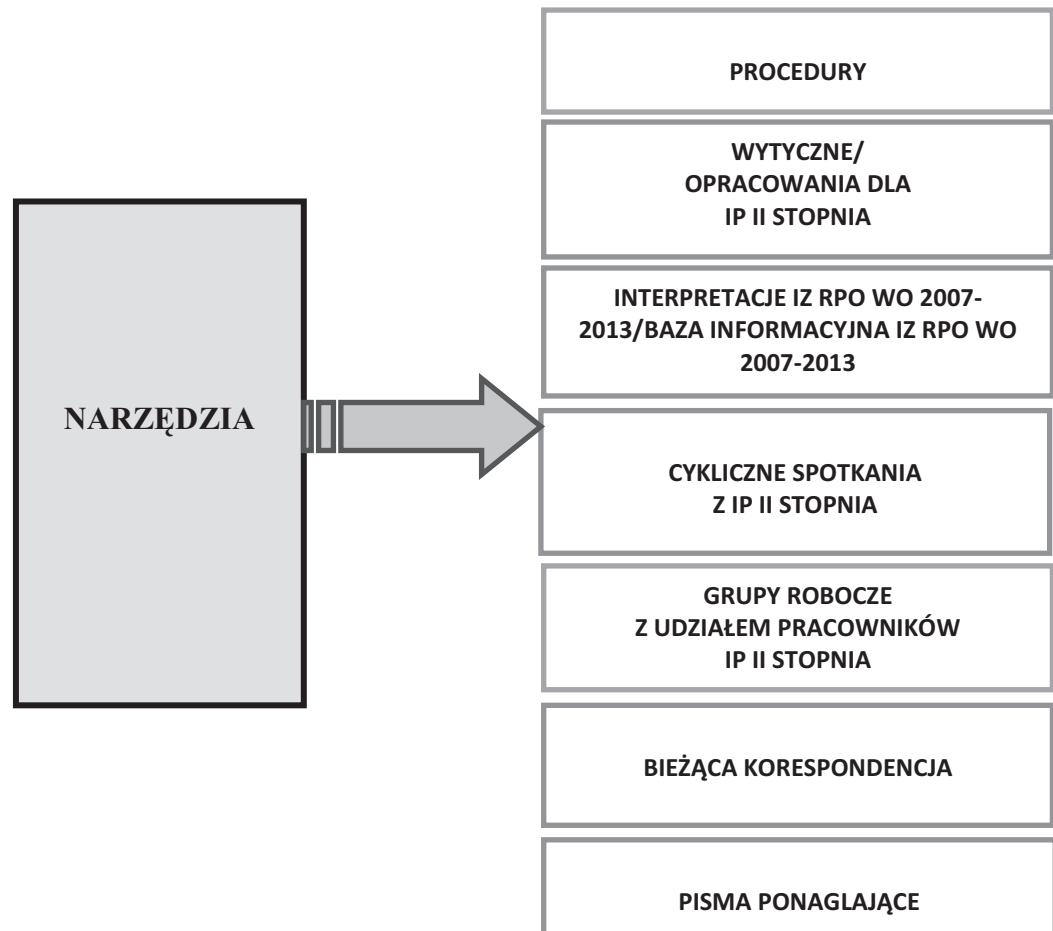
NARZĘDZIA

PROCEDURY

WYTYCZNE/ OPRACOWANIA DLA IP II STOPNIA

INTERPRETACJE IZ RPO WO 2007-2013/BAZA INFORMACYJNA IZ RPO WO 2007-2013

CYKLICZNE SPOTKANIA Z IP II STOPNIA

GRUPY ROBOCZE Z UDZIAŁEM PRACOWNIKÓW IP II STOPNIA

BIEŻĄCA KORESPONDENCJA

PISMA PONAGLAJĄCE